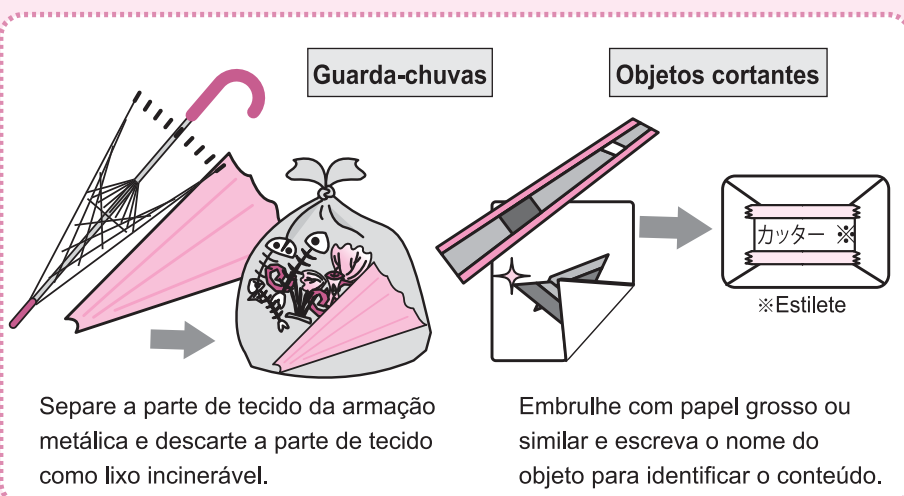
Guarda-chuvas

Separe a parte de tecido da armação metálica e descarte a parte de tecido como lixo incinerável.

Objetos cortantes

カッター ※

※Estilete

Embrulhe com papel grosso ou similar e escreva o nome do objeto para identificar o conteúdo.